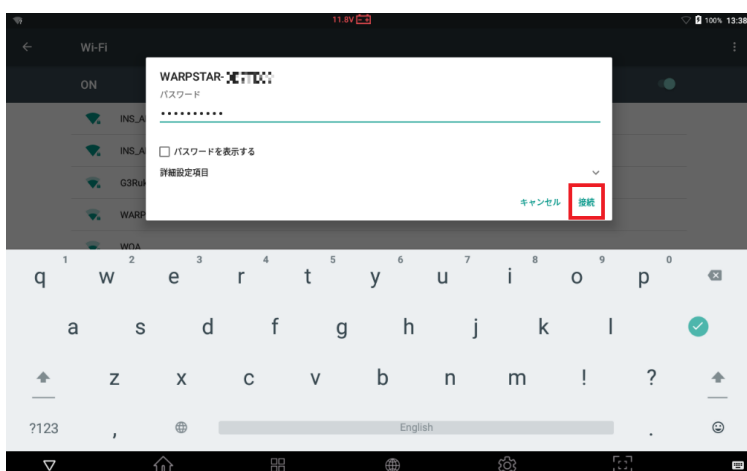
11.8V

100% 13:38

Wi-Fi

ON

INS_A

INS_A

G3Ru

WARP

WOA

WARPSTAR-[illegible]

パスワード

••••••••••

パスワードを表示する

詳細設定項目

キャンセル 接続

1 q 2 w 3 e 4 r 5 t 6 y 7 u 8 i 9 o 0 p

a s d f g h j k l

z x c v b n m ! ?

?123 , English .